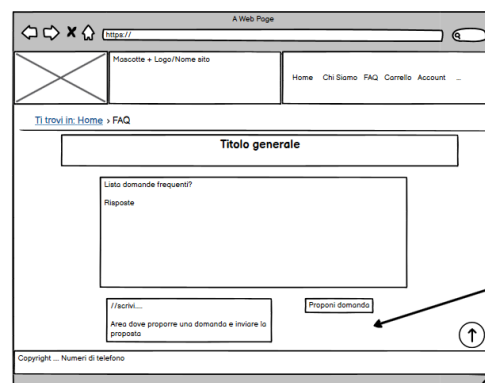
A Web Page

https://

Mascotte + Logo/Nome sito

Home Chi Siamo FAQ Carrello Account ...

Ti trovi in: Home › FAQ

Titolo generale

Lista domande frequenti?

Risposte

//scrivi....

Area dove proporre una domanda e inviare la proposta

Proponi domanda

Copyright ... Numeri di telefono